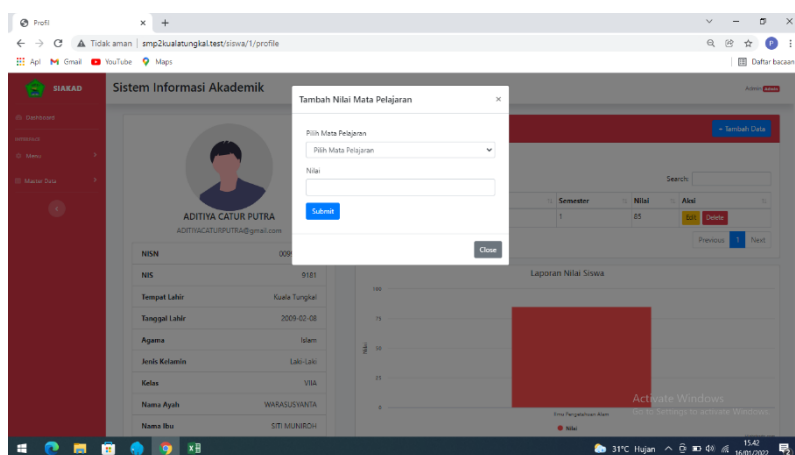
Profil × +

Tidak aman | smp2kualatungkal.test/siswa/1/profile

Apl Gmail YouTube Maps

Daftar bacaan

SIAKAD

Sistem Informasi Akademik

Admin

Dashboard

Menu

Master Data

Tambah Nilai Mata Pelajaran ×

Pilih Mata Pelajaran

Pilih Mata Pelajaran

Nilai

Submit

Close

+ Tambah Data

Search:

| Semester | Nilai | Aksi |
|---|---|---|
| 1 | 85 | Edit Delete |

Previous 1 Next

ADITIYA CATUR PUTRA

ADITIYACATURPUTRA@gmail.com

| NISN | 009 |
|---|---|
| NIS | 9181 |
| Tempat Lahir | Kuala Tungkal |
| Tanggal Lahir | 2009-02-08 |
| Agama | Islam |
| Jenis Kelamin | Laki-Laki |
| Kelas | VIIA |
| Nama Ayah | WARASUSYANTA |
| Nama Ibu | SITI MUNIROH |

Laporan Nilai Siswa

100

75

50

25

0

Nilai

Ilmu Pengetahuan Alam

Nilai

Activate Windows

Go to Settings to activate Windows.

31°C Hujan

15.42

16/01/2022